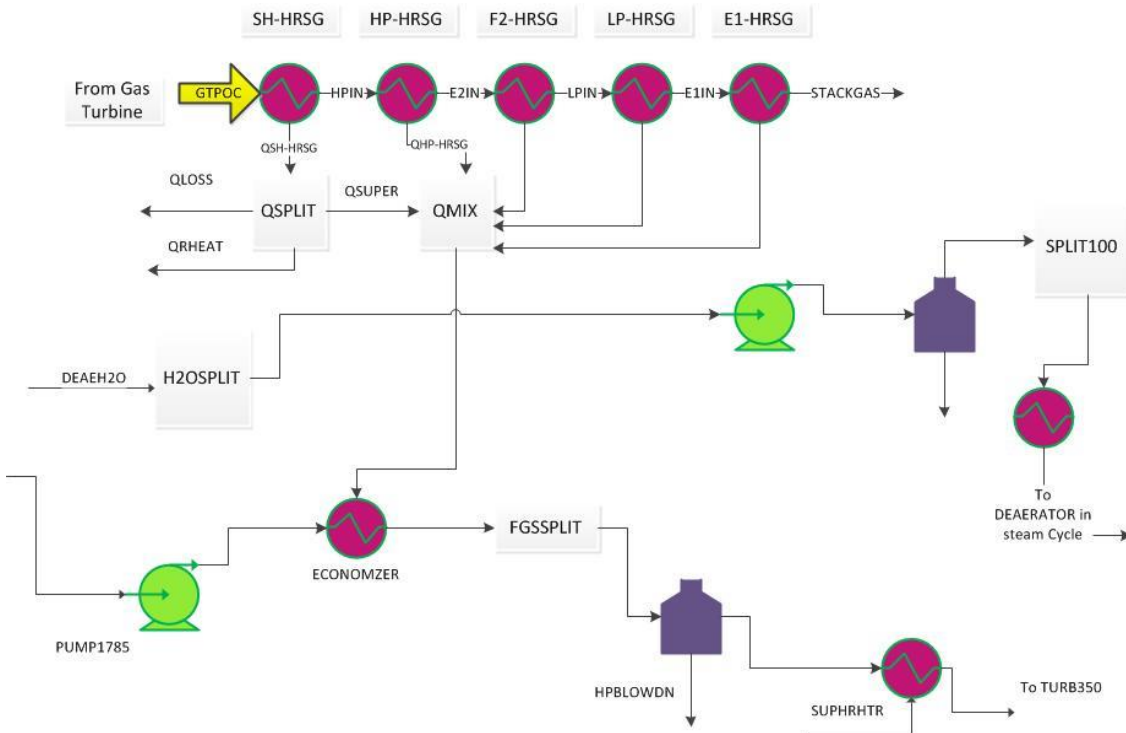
SH-HRSG
HP-HRSG
F2-HRSG
LP-HRSG
E1-HRSG

From Gas Turbine
GTPOC
HPIN
E2IN
LPIN
E1IN
STACKGAS

QSH-HRSG
QHP-HRSG

QLOSS
QSPLIT
QSUPER
QMIX
QRHEAT

SPLIT100

DEAEH2O
H2OSPLIT

To DEAERATOR in steam Cycle

ECONOMZER
FGSSPLIT
PUMP1785

HPBLOWDN
SUPHRHTR
To TURB350